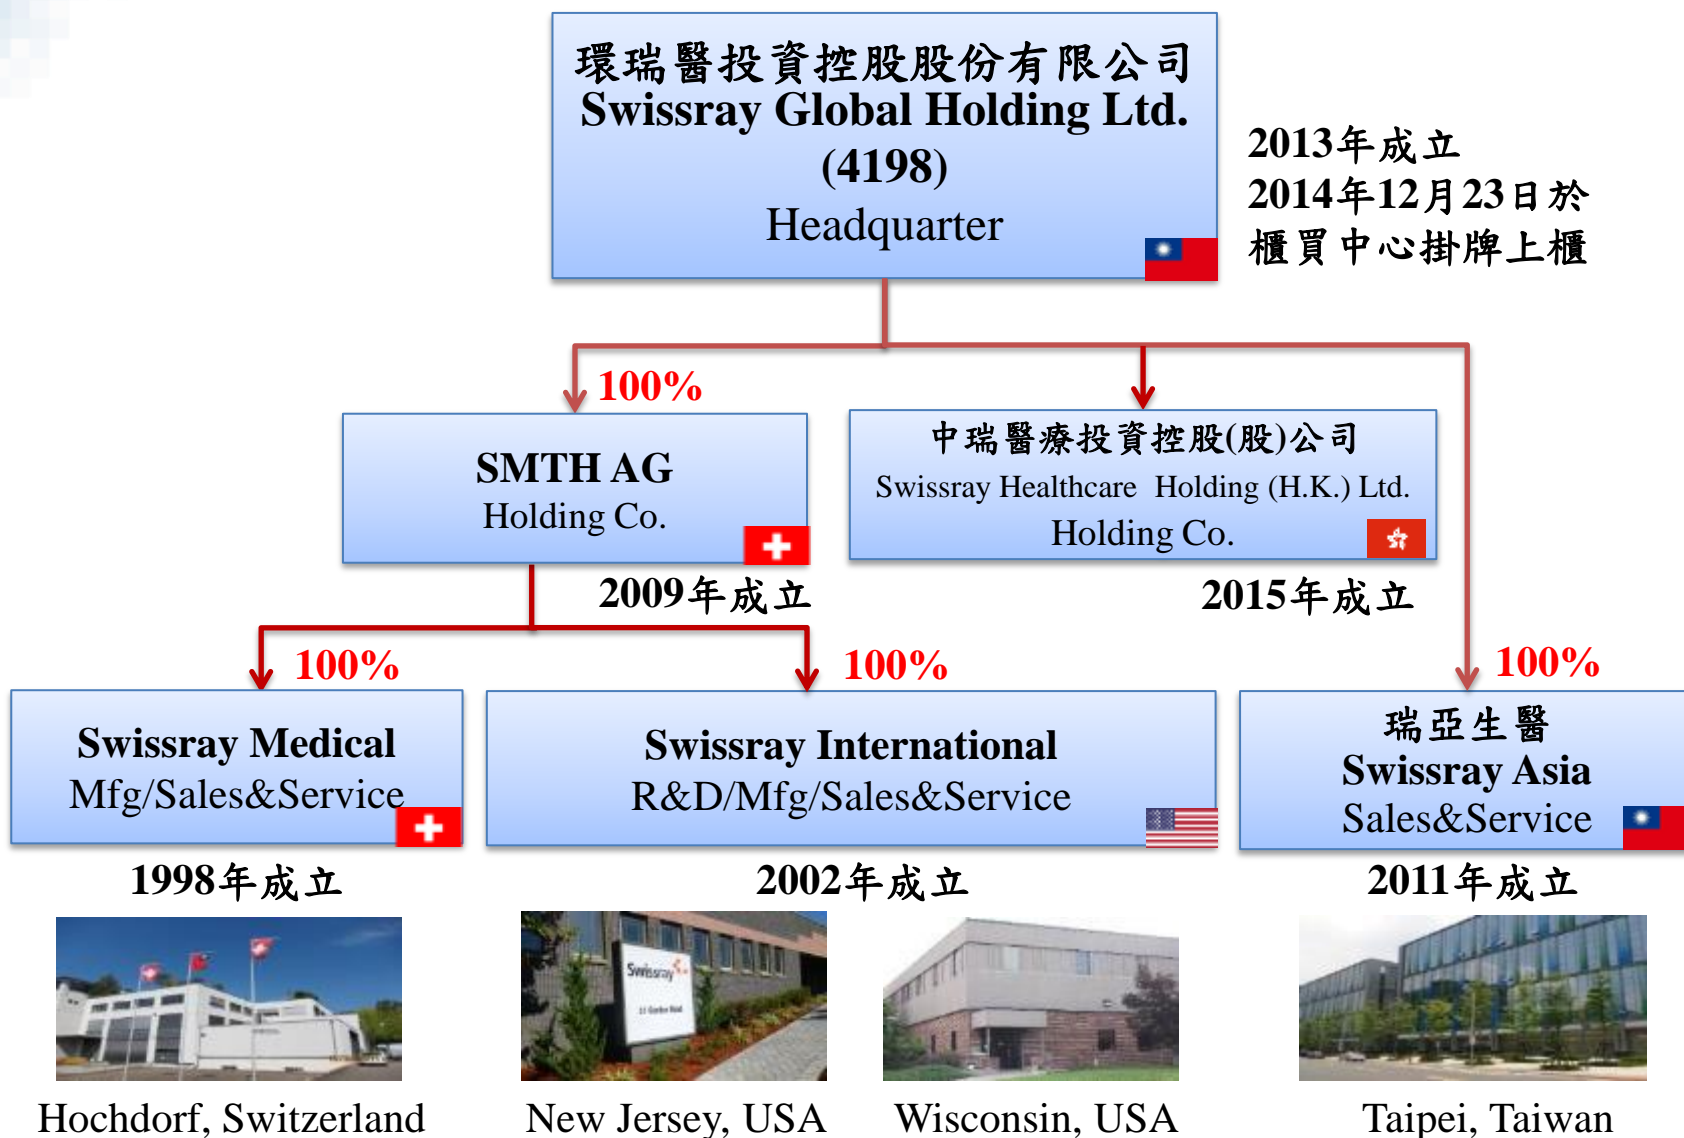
環瑞醫投資控股股份有限公司
Swissray Global Holding Ltd.
(4198)
Headquarter

2013年成立
2014年12月23日於
櫃買中心掛牌上櫃

100%

SMTH AG
Holding Co.

2009年成立

中瑞醫療投資控股(股)公司
Swissray Healthcare Holding (H.K.) Ltd.
Holding Co.

2015年成立

100%

Swissray Medical
Mfg/Sales&Service

1998年成立

100%

Swissray International
R&D/Mfg/Sales&Service

2002年成立

100%

瑞亞生醫
Swissray Asia
Sales&Service

2011年成立

Swissray

Hochdorf, Switzerland

New Jersey, USA

Wisconsin, USA

Taipei, Taiwan